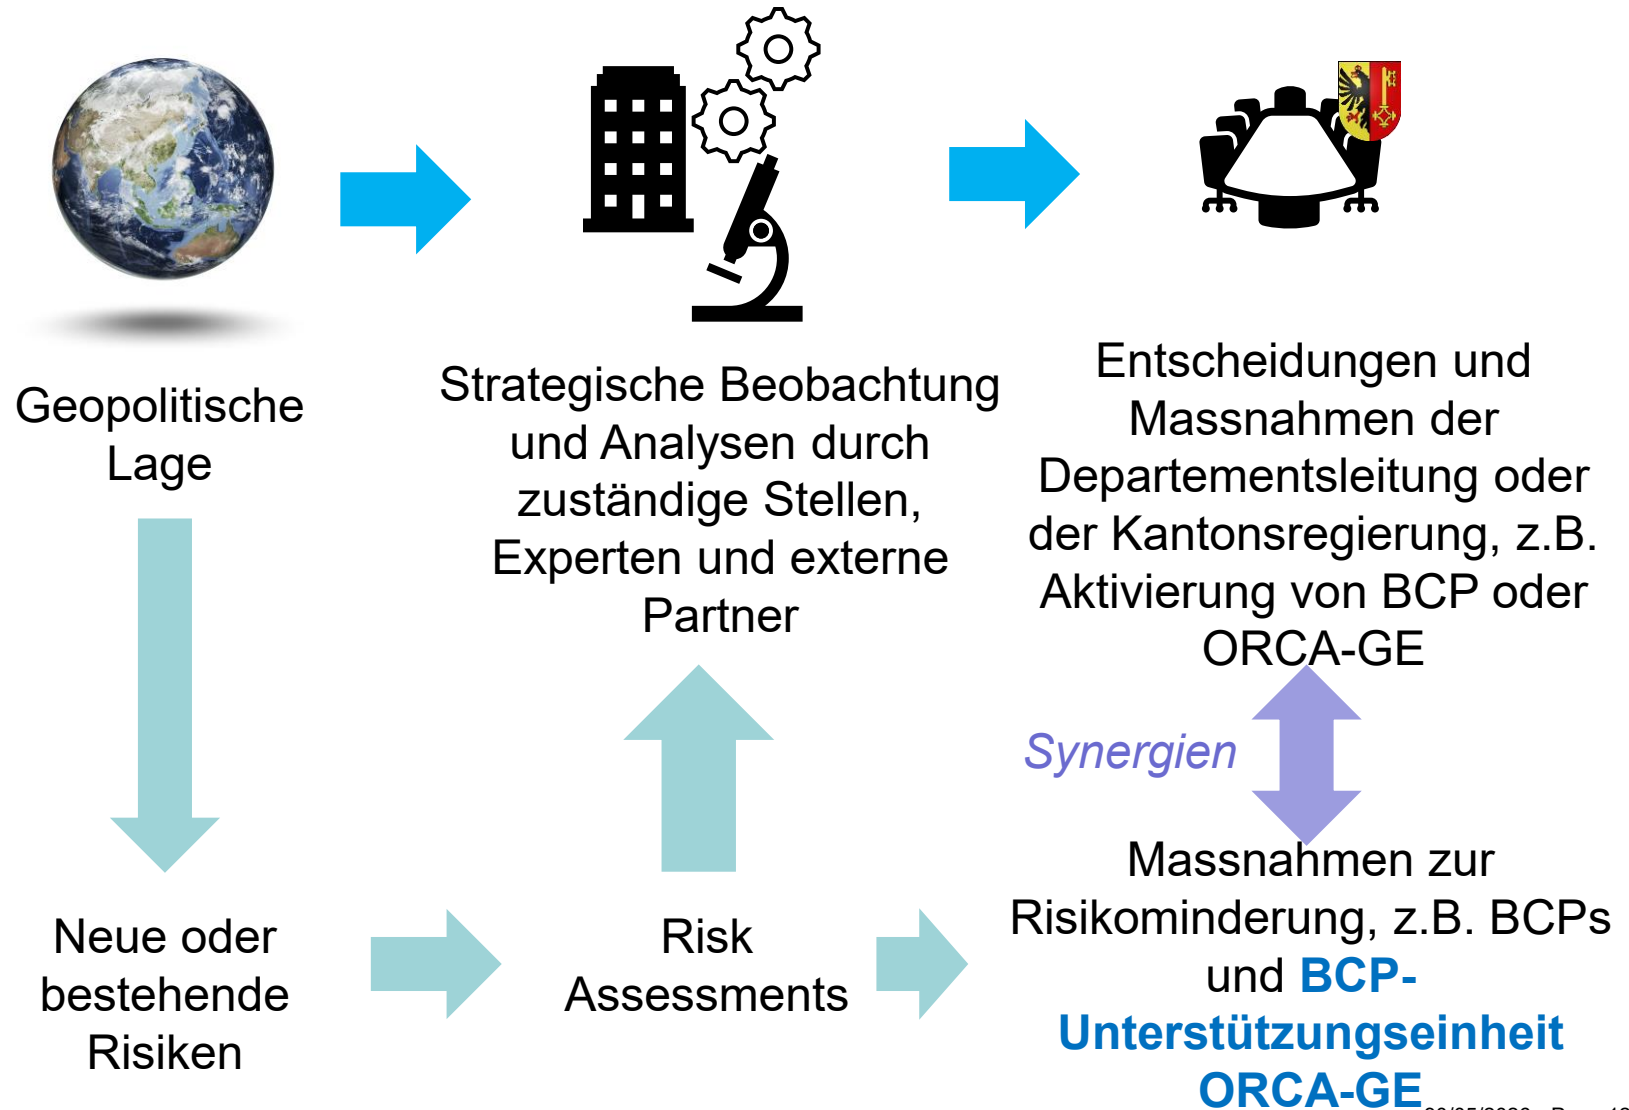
Geopolitische Lage

Strategische Beobachtung und Analysen durch zuständige Stellen, Experten und externe Partner

Entscheidungen und Massnahmen der Departementsleitung oder der Kantonsregierung, z.B. Aktivierung von BCP oder ORCA-GE

Synergien

Neue oder bestehende Risiken

Risk Assessments

Massnahmen zur Risikominderung, z.B. BCPs und BCP-Unterstützungseinheit ORCA-GE

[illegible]